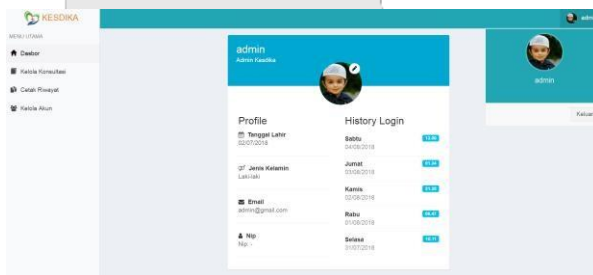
KESDIKA

adm

MENU UTAMA

Dasbor

Kelola Konsultasi

Cetak Riwayat

Kelola Akun

admin
Admin Kesdika

Profile

Tanggal Lahir
02/07/2018

Jenis Kelamin
Laki-laki

Email
admin@gmail.com

Nip
Nip -

History Login

Sabtu
04/08/2018
13.56

Jumat
03/08/2018
07.34

Kamis
02/08/2018
01.40

Rabu
01/08/2018
08.47

Selasa
31/07/2018
18.11

admin

Keluar